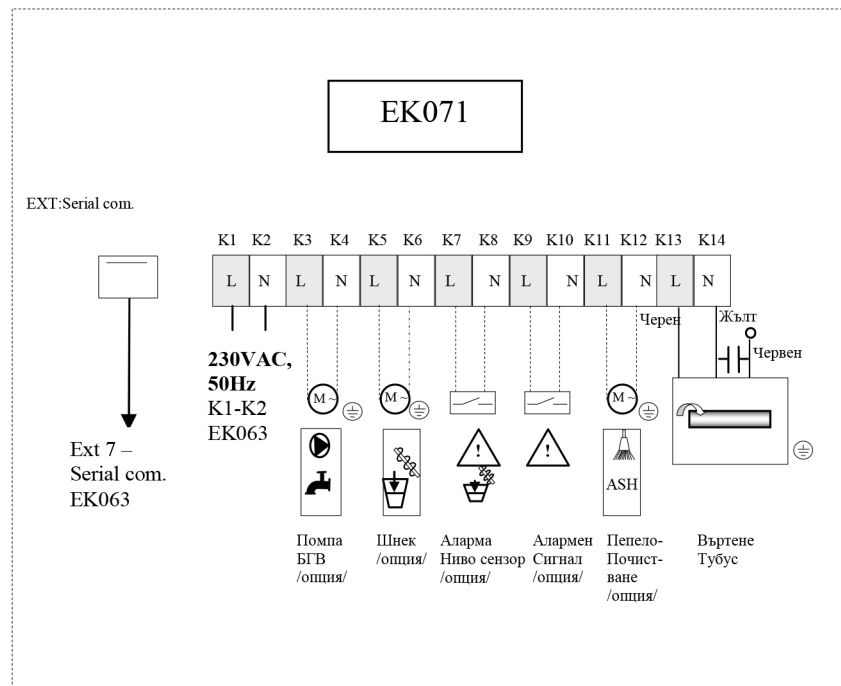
EK071

EXT:Serial com.

K1 K2 K3 K4 K5 K6 K7 K8 K9 K10 K11 K12 K13 K14

L N L N L N L N L N L N L N

Черен

Жълт

Червен

230VAC, 50Hz
K1-K2
EK063

M~

M~

M~

ASH

Ext 7 – Serial com. EK063

Помпа БГВ /опция/

Шнек /опция/

Аларма Ниво сензор /опция/

Алармен Сигнал /опция/

Пепело-Почистване /опция/

Въртене Тубус